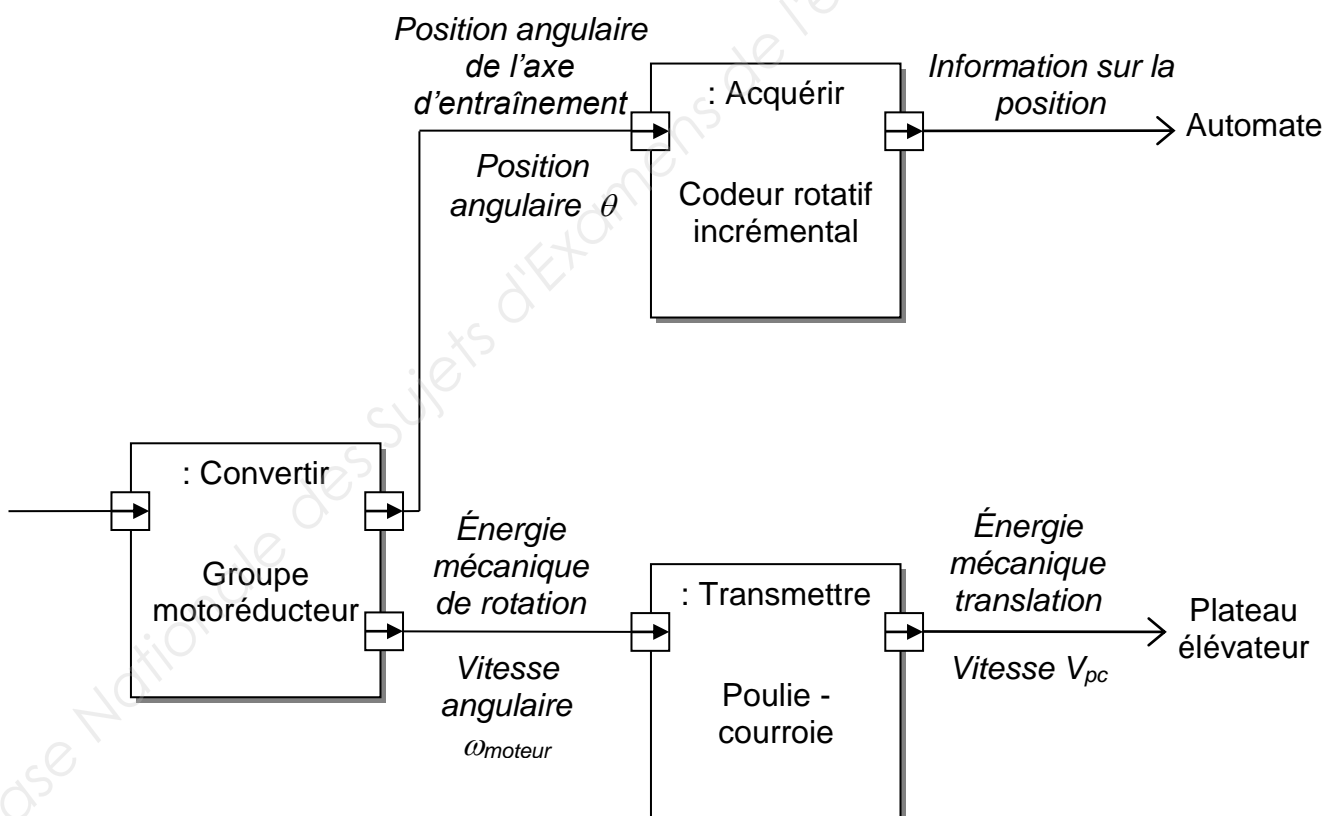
Position angulaire de l'axe d'entraînement

: Acquérir

Information sur la position

Automate

Position angulaire $\theta$

Codeur rotatif incrémental

: Convertir

Groupe motoréducteur

Énergie mécanique de rotation

Vitesse angulaire $\omega_{moteur}$

: Transmettre

Poulie - courroie

Énergie mécanique translation

Vitesse $V_{pc}$

Plateau élévateur

Base Nationale des Sujets d'Examens de l'e